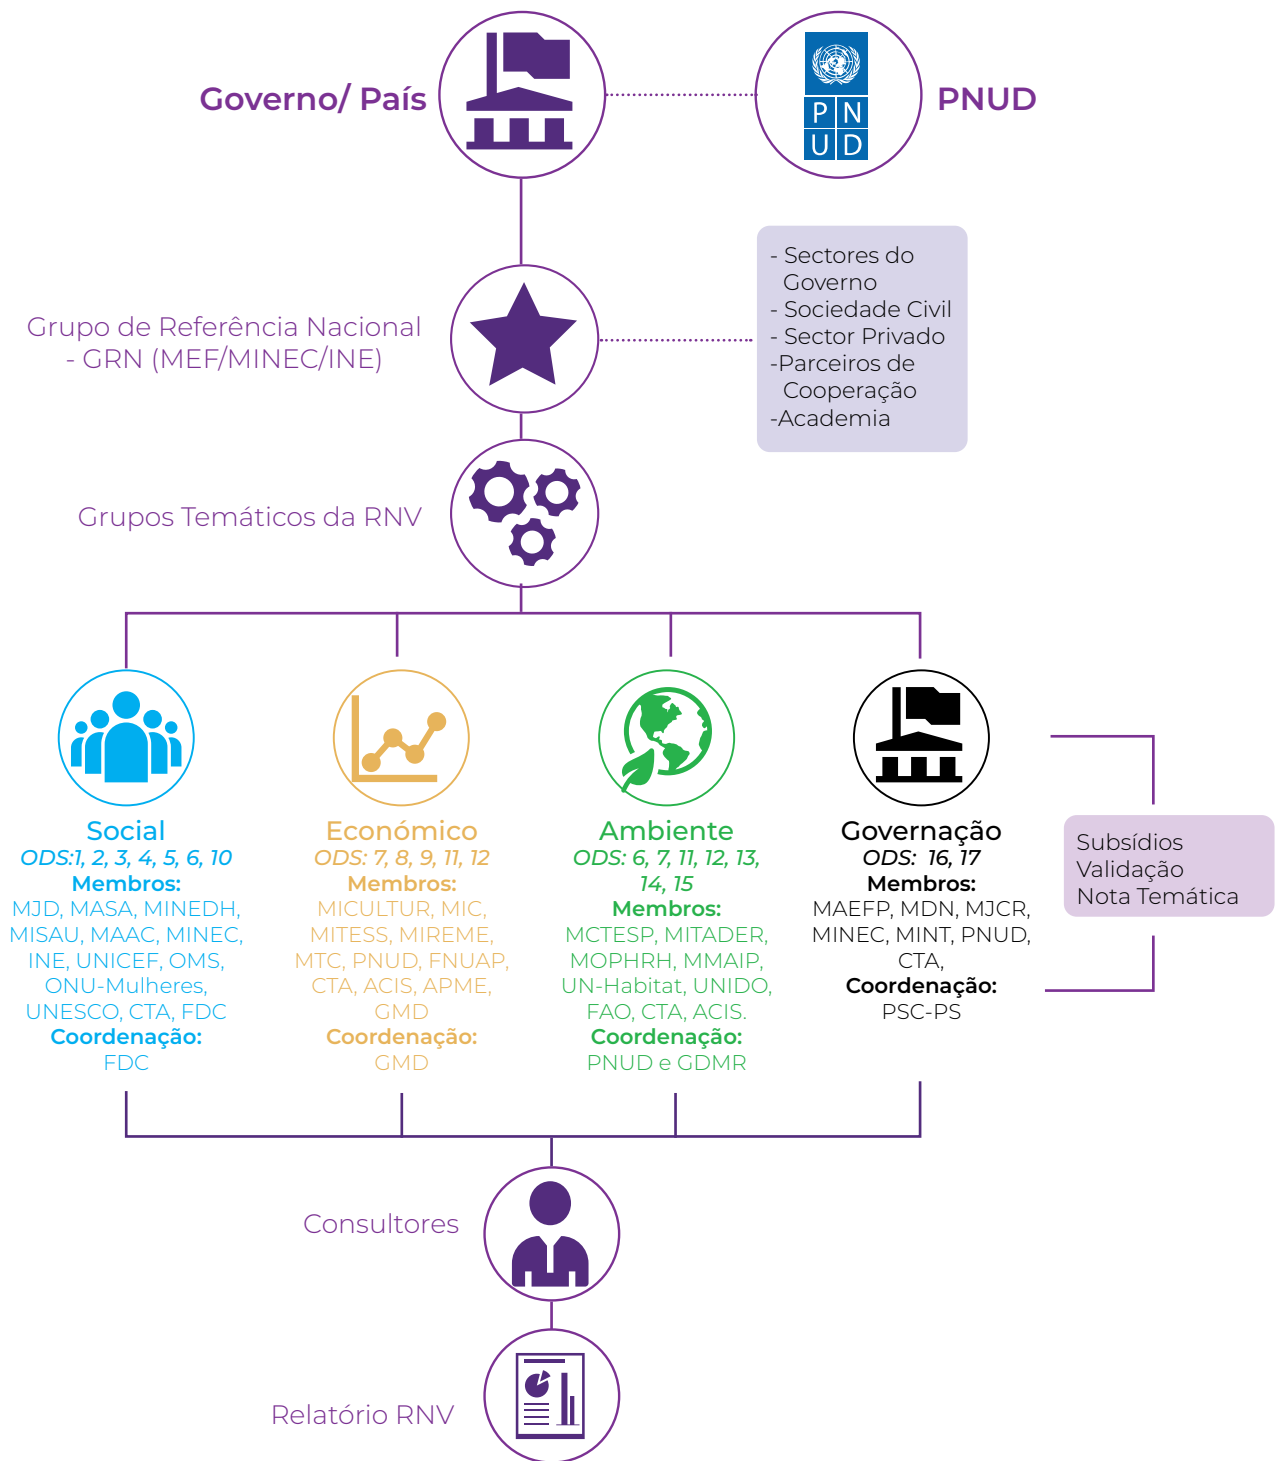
Governo/ País

PNUD

P N
U D

Grupo de Referência Nacional - GRN (MEF/MINEC/INE)

- Sectores do Governo
- Sociedade Civil
- Sector Privado
-Parceiros de Cooperação
-Academia

Grupos Temáticos da RNV

Social
ODS:1, 2, 3, 4, 5, 6, 10
Membros:
MJD, MASA, MINEDH, MISAU, MAAC, MINEC, INE, UNICEF, OMS, ONU-Mulheres, UNESCO, CTA, FDC
Coordenação:
FDC

Económico
ODS: 7, 8, 9, 11, 12
Membros:
MICULTUR, MIC, MITESS, MIREME, MTC, PNUD, FNUAP, CTA, ACIS, APME, GMD
Coordenação:
GMD

Ambiente
ODS: 6, 7, 11, 12, 13, 14, 15
Membros:
MCTESP, MITADER, MOPHRH, MMAIP, UN-Habitat, UNIDO, FAO, CTA, ACIS.
Coordenação:
PNUD e GDMR

Governação
ODS: 16, 17
Membros:
MAEFP, MDN, MJCR, MINEC, MINT, PNUD, CTA,
Coordenação:
PSC-PS

Subsídios
Validação
Nota Temática

Consultores

Relatório RNV